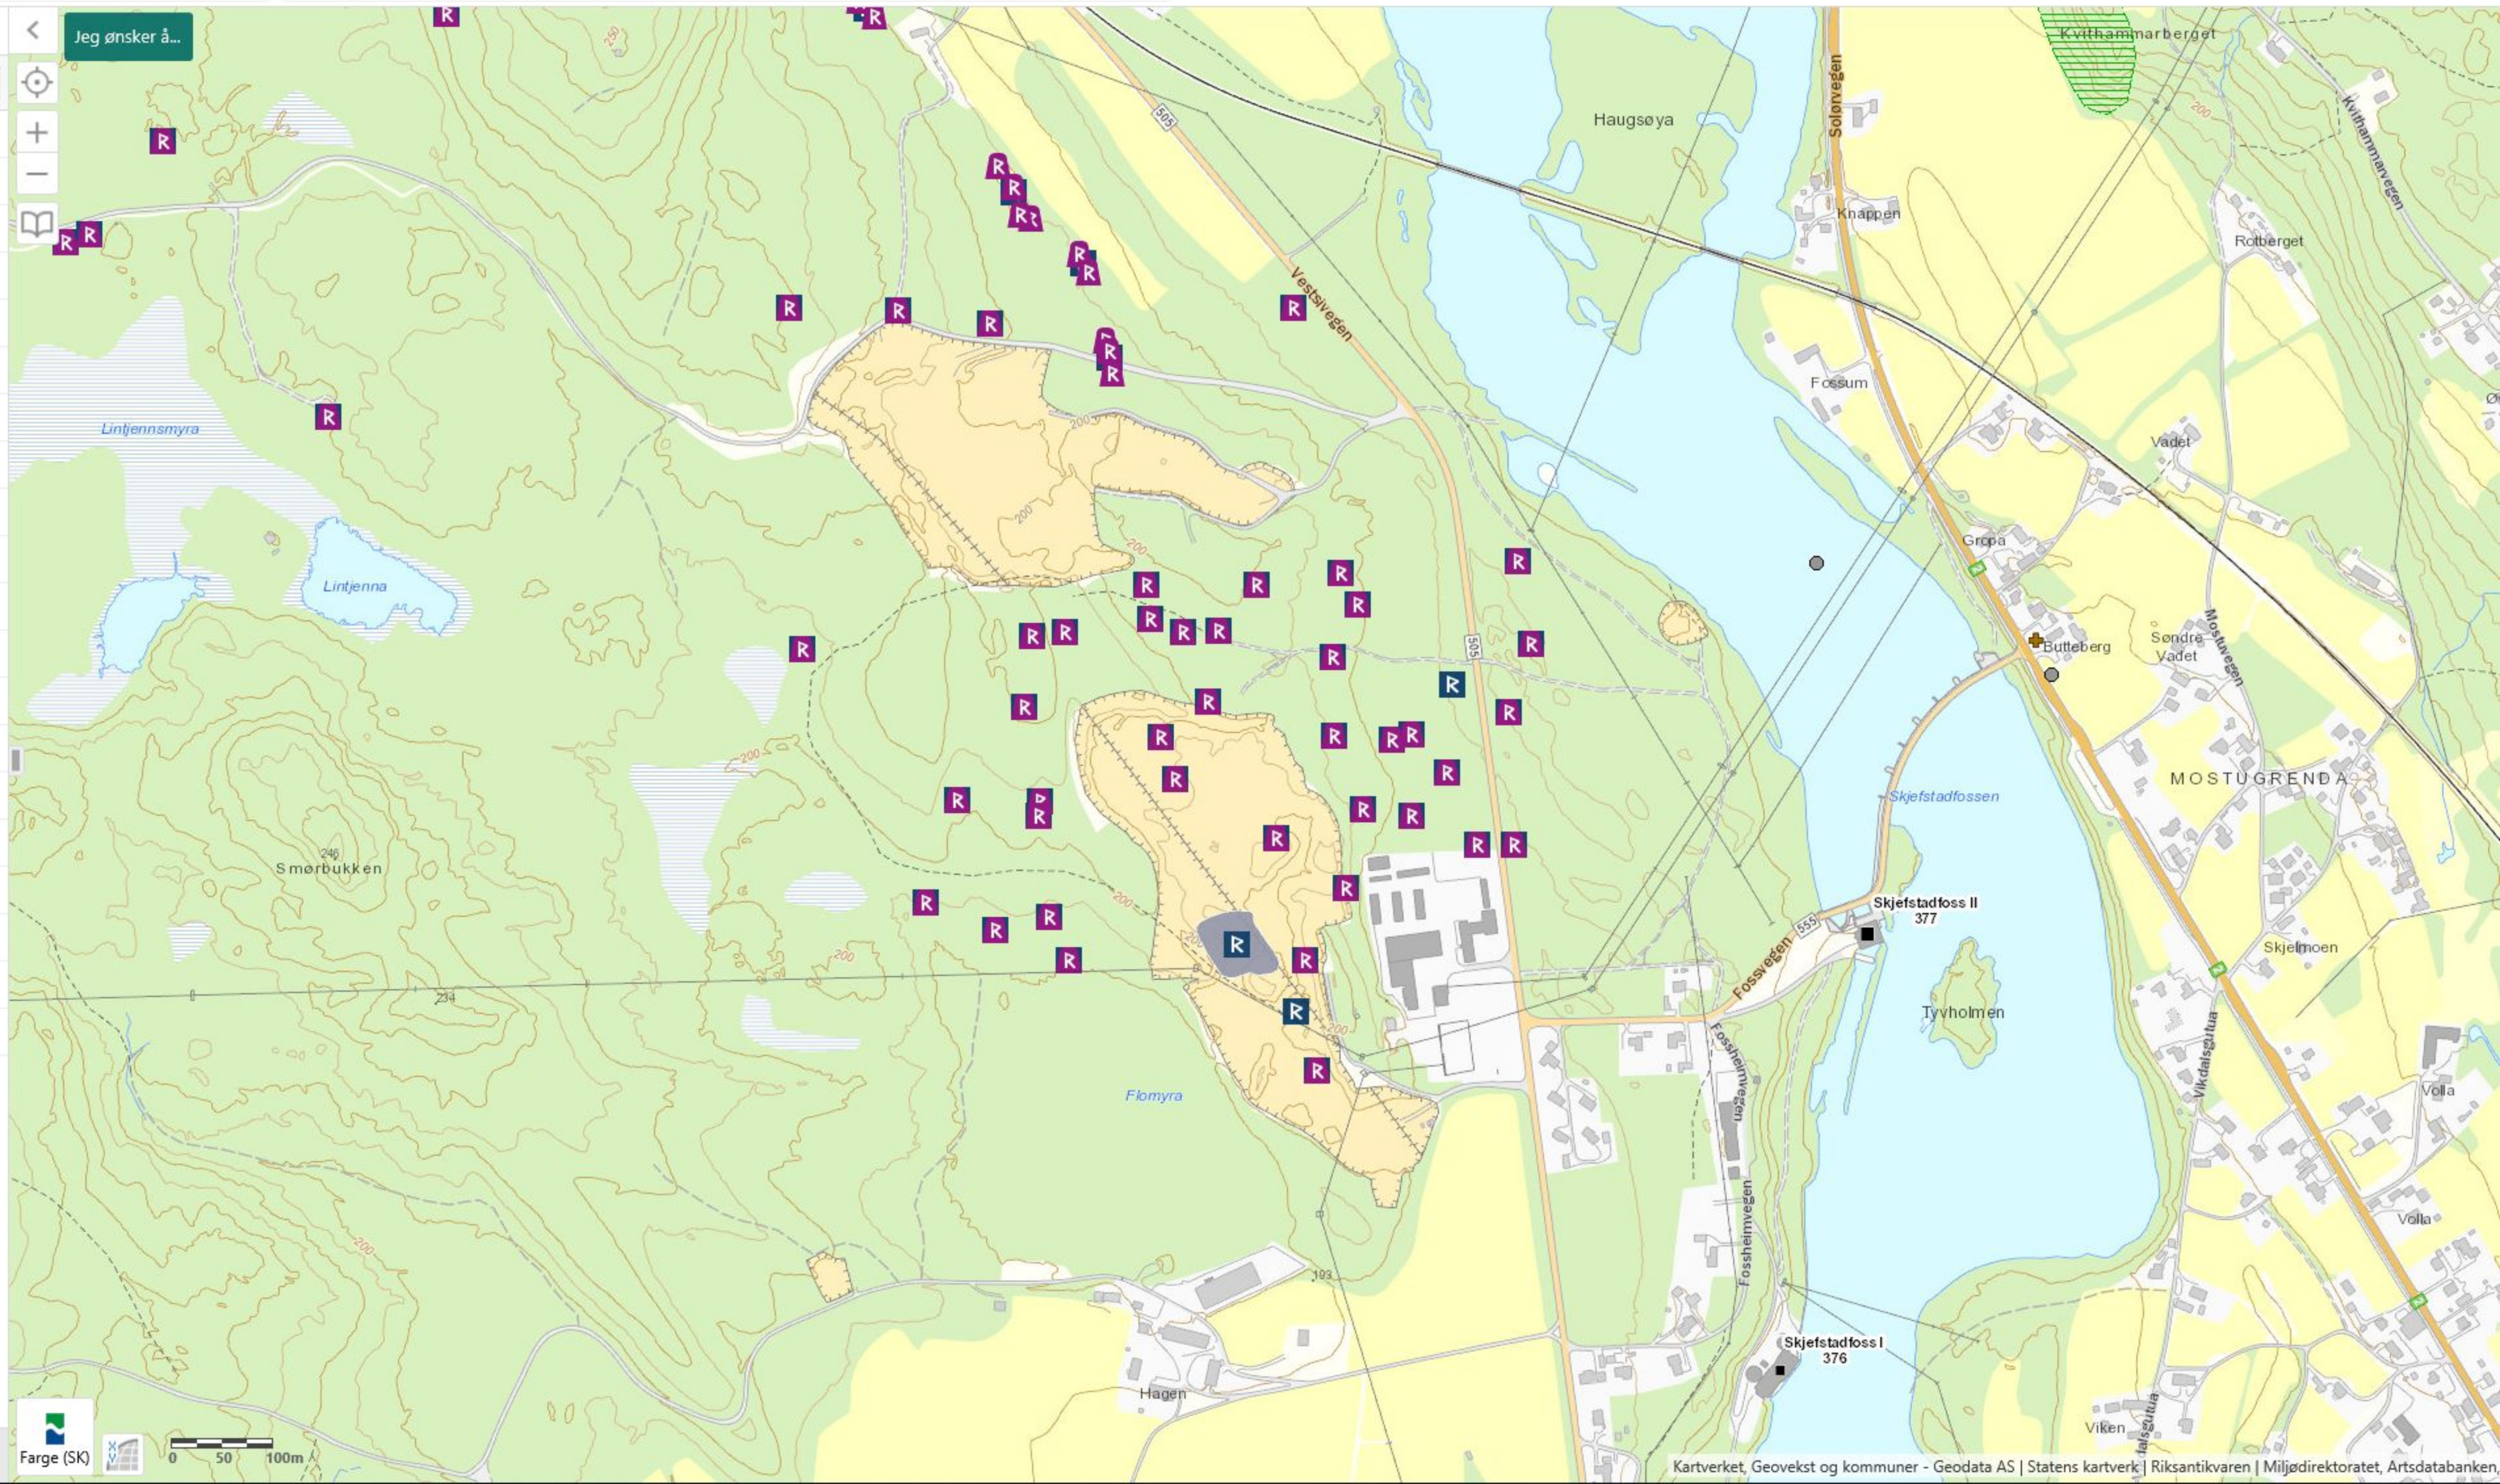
Jeg ønsker å...

Kvithammarberget
Haugsøya
Solørvegen
Kvithammarvegen
505
Knappen
Rotberget
Vestsivegen
Lintjennsmyra
Fossum
Vadet
200
Gropa
Lintjenna
Butteberg
Søndre Vadet
Mostuvegen
505
MOSTUGRENDA
Skjefstadfossen
246
Smørbukken
Skjefstadfoss II
377
555
Fossvegen
Skjelmoen
234
Tyvholmen
Fossheimvegen
Flomyra
Vikdalsgutua
Volla
Volla
103
Fossheimvegen
Skjefstadfoss I
376
Hagen
Viken
Farge (SK)
0 50 100m
Kartverket, Geovekst og kommuner - Geodata AS | Statens kartverk | Riksantikvaren | Miljødirektoratet, Artsdatabanken,